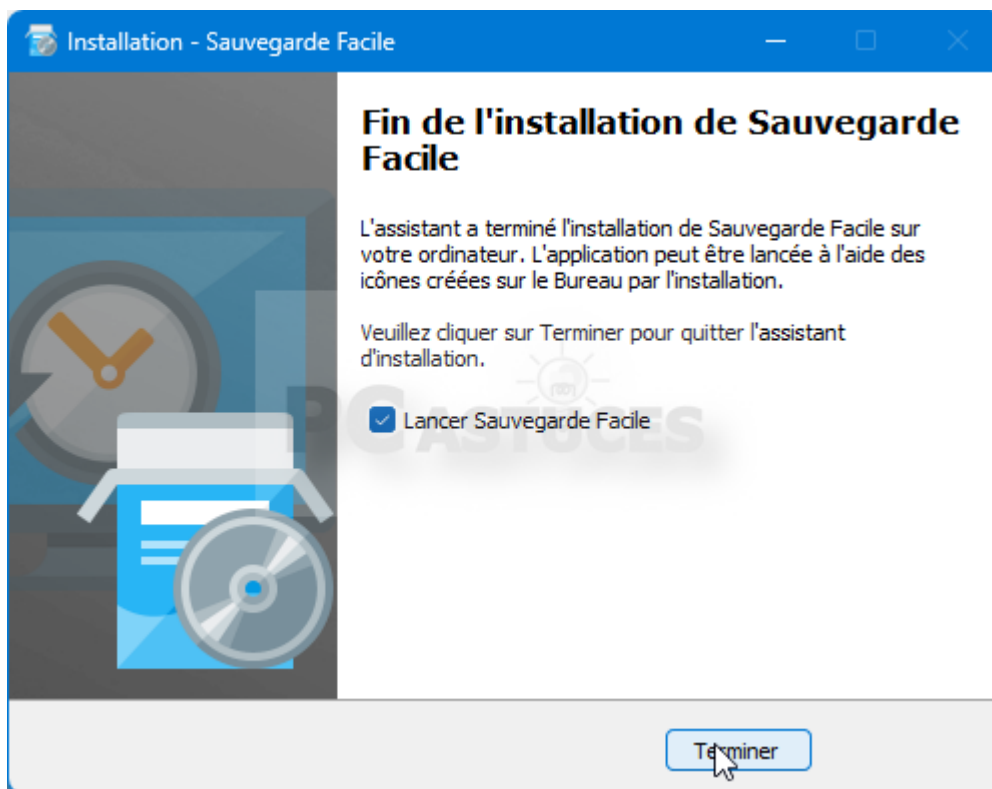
Installation - Sauvegarde Facile

Fin de l'installation de Sauvegarde Facile

L'assistant a terminé l'installation de Sauvegarde Facile sur votre ordinateur. L'application peut être lancée à l'aide des icônes créées sur le Bureau par l'installation.

Veuillez cliquer sur Terminer pour quitter l'assistant d'installation.

Lancer Sauvegarde Facile

PC ASTUCES

Terminer